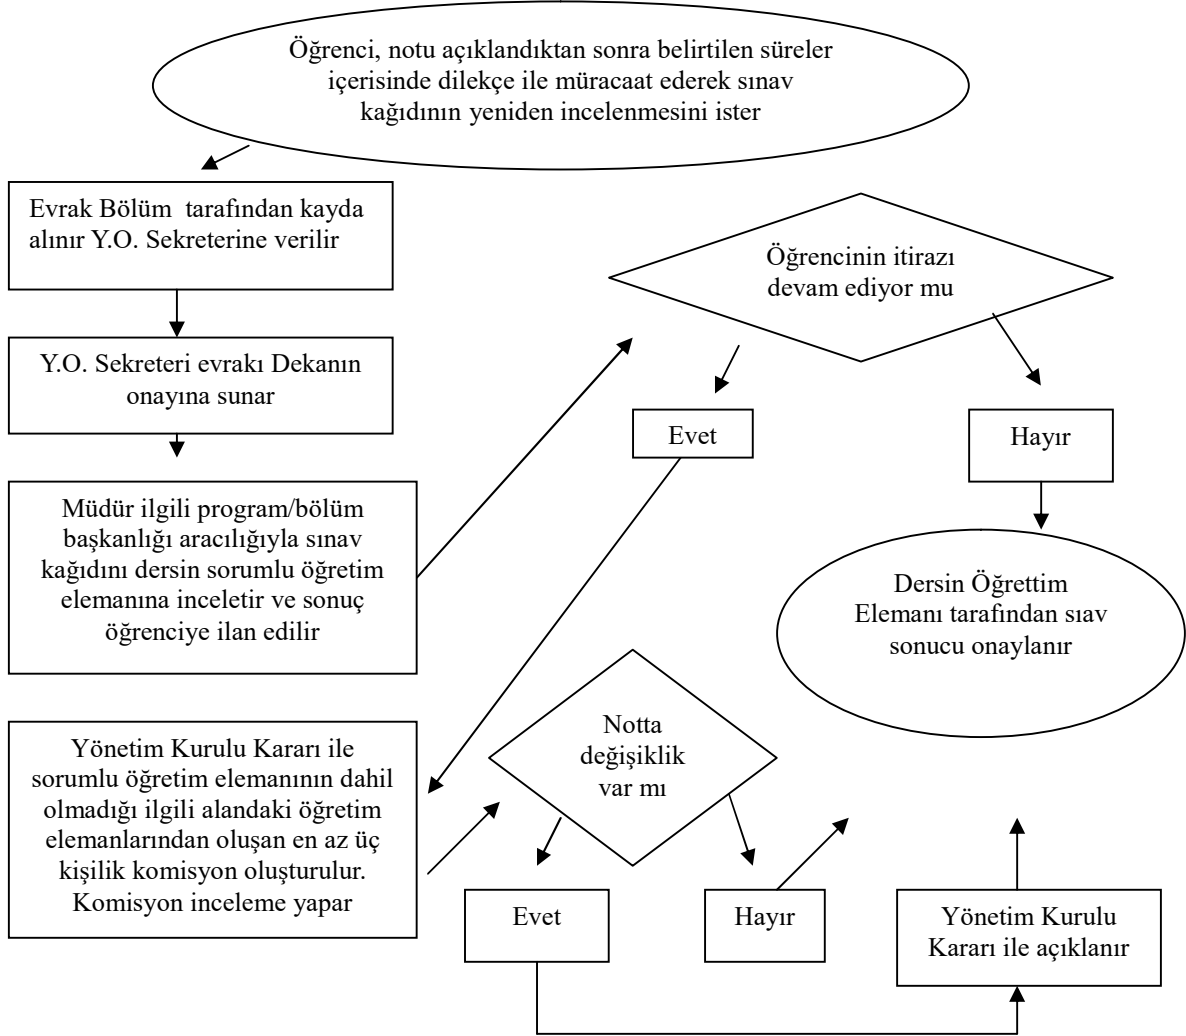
Öğrenci, notu açıklandıktan sonra belirtilen süreler içerisinde dilekçe ile müracaat ederek sınav kağıdının yeniden incelenmesini ister

Evrak Bölüm tarafından kayda alınır Y.O. Sekreterine verilir

Y.O. Sekreteri evrakı Dekanın onayına sunar

Müdür ilgili program/bölüm başkanlığı aracılığıyla sınav kağıdını dersin sorumlu öğretim elemanına inceletir ve sonuç öğrenciye ilan edilir

Öğrencinin itirazı devam ediyor mu

Evet

Hayır

Dersin Öğrettim Elemanı tarafından sıav sonucu onaylanır

Yönetim Kurulu Kararı ile sorumlu öğretim elemanının dahil olmadığı ilgili alandaki öğretim elemanlarından oluşan en az üç kişilik komisyon oluşturulur. Komisyon inceleme yapar

Notta değişiklik var mı

Evet

Hayır

Yönetim Kurulu Kararı ile açıklanır